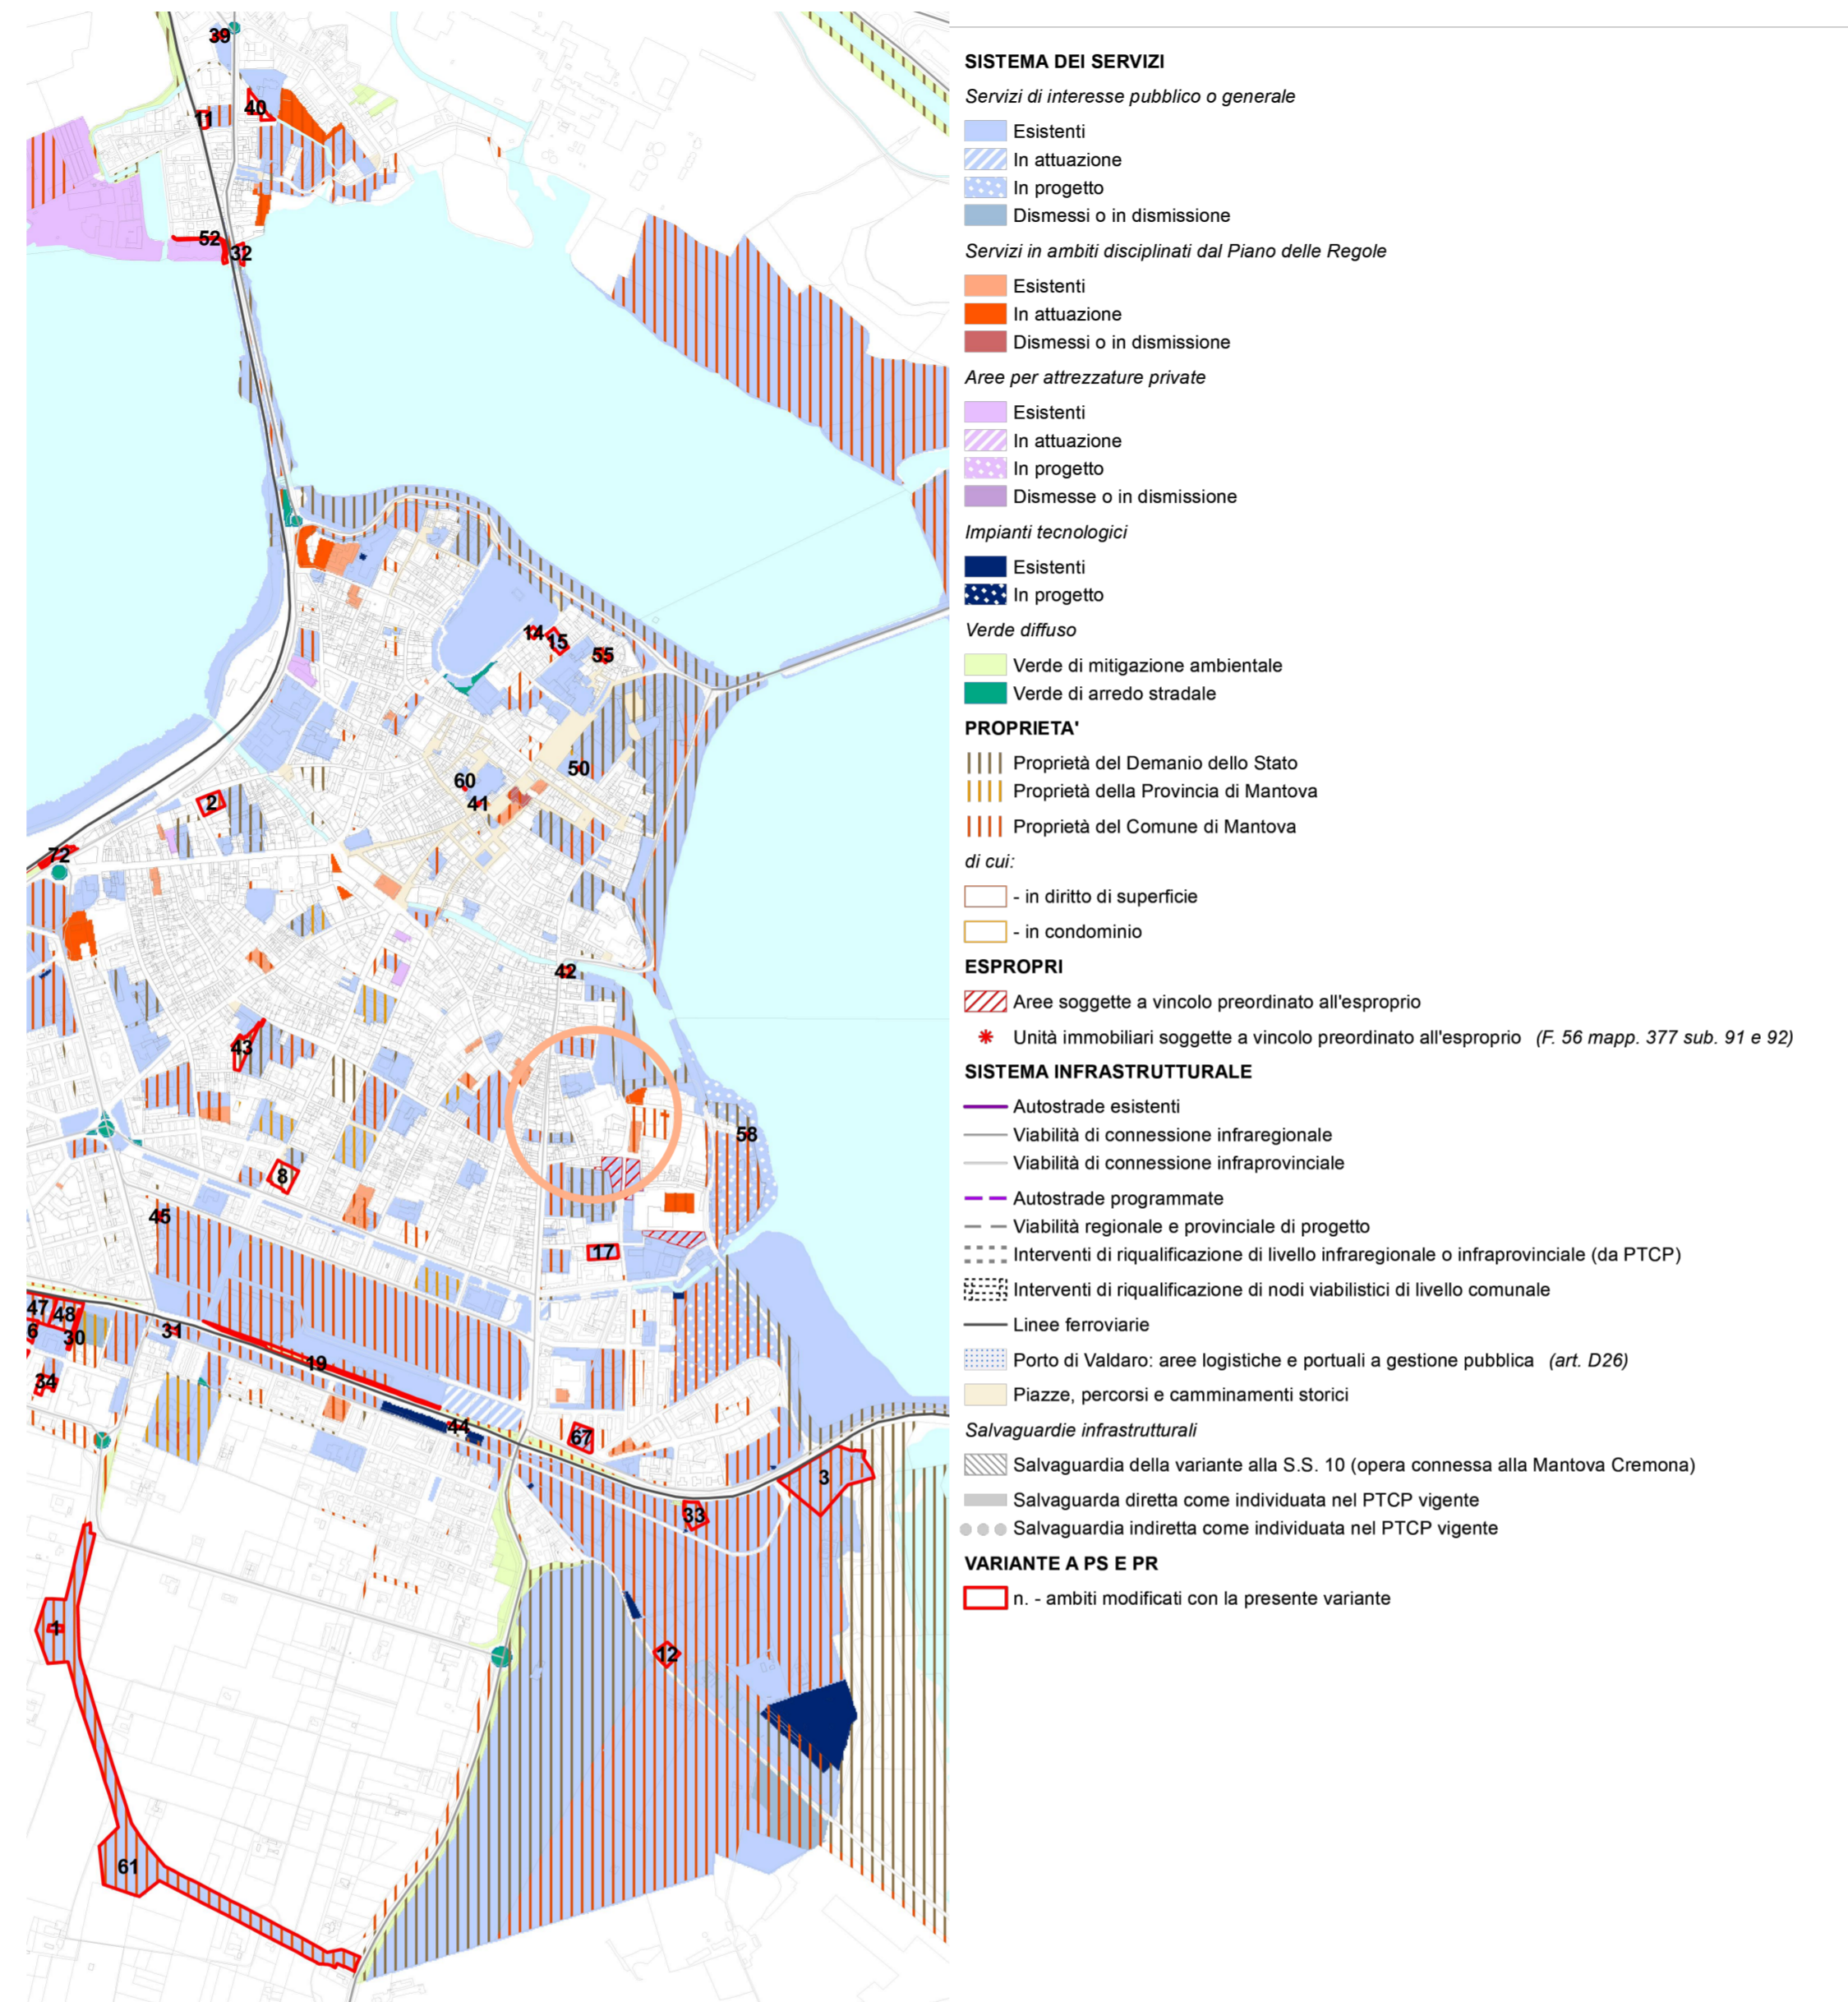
39
40
11
52
32
14
15
55
60
50
41
2
72
42
43
58
8
45
17
47
48
6
30
31
19
34
44
67
3
33
1
12
61

SISTEMA DEI SERVIZI
Servizi di interesse pubblico o generale
Esistenti
In attuazione
In progetto
Dismessi o in dismissione
Servizi in ambiti disciplinati dal Piano delle Regole
Esistenti
In attuazione
Dismessi o in dismissione
Aree per attrezzature private
Esistenti
In attuazione
In progetto
Dismesse o in dismissione
Impianti tecnologici
Esistenti
In progetto
Verde diffuso
Verde di mitigazione ambientale
Verde di arredo stradale
PROPRIETA'
Proprietà del Demanio dello Stato
Proprietà della Provincia di Mantova
Proprietà del Comune di Mantova
di cui:
- in diritto di superficie
- in condominio
ESPROPRI
Aree soggette a vincolo preordinato all'esproprio
Unità immobiliari soggette a vincolo preordinato all'esproprio (F. 56 mapp. 377 sub. 91 e 92)
SISTEMA INFRASTRUTTURALE
Autostrade esistenti
Viabilità di connessione infraregionale
Viabilità di connessione infraprovinciale
Autostrade programmate
Viabilità regionale e provinciale di progetto
Interventi di riqualificazione di livello infraregionale o infraprovinciale (da PTCP)
Interventi di riqualificazione di nodi viabilistici di livello comunale
Linee ferroviarie
Porto di Valdaro: aree logistiche e portuali a gestione pubblica (art. D26)
Piazze, percorsi e camminamenti storici
Salvaguardie infrastrutturali
Salvaguardia della variante alla S.S. 10 (opera connessa alla Mantova Cremona)
Salvaguarda diretta come individuata nel PTCP vigente
Salvaguardia indiretta come individuata nel PTCP vigente
VARIANTE A PS E PR
n. - ambiti modificati con la presente variante